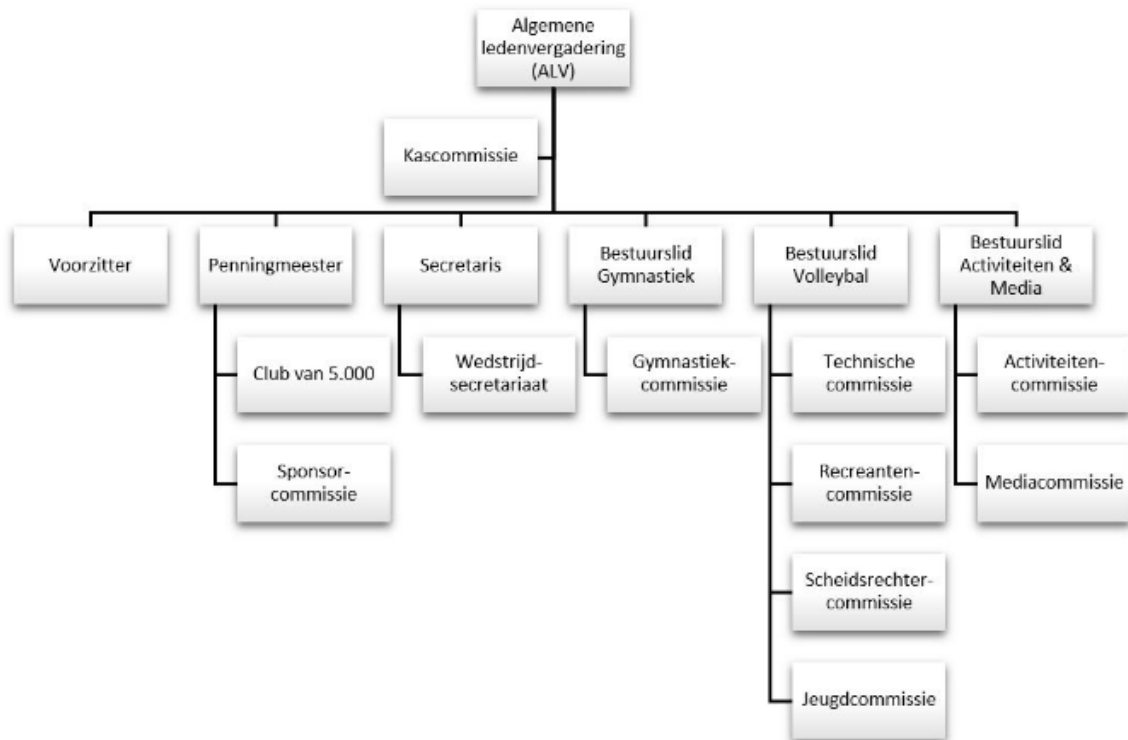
Algemene ledenvergadering (ALV)

Kascommissie

Voorzitter

Penningmeester

Club van 5.000

Sponsor-commissie

Secretaris

Wedstrijd-secretariaat

Bestuurslid Gymnastiek

Gymnastiek-commissie

Bestuurslid Volleybal

Technische commissie

Recreanten-commissie

Scheidsrechter-commissie

Jeugdcommissie

Bestuurslid Activiteiten & Media

Activiteiten-commissie

Mediacommissie